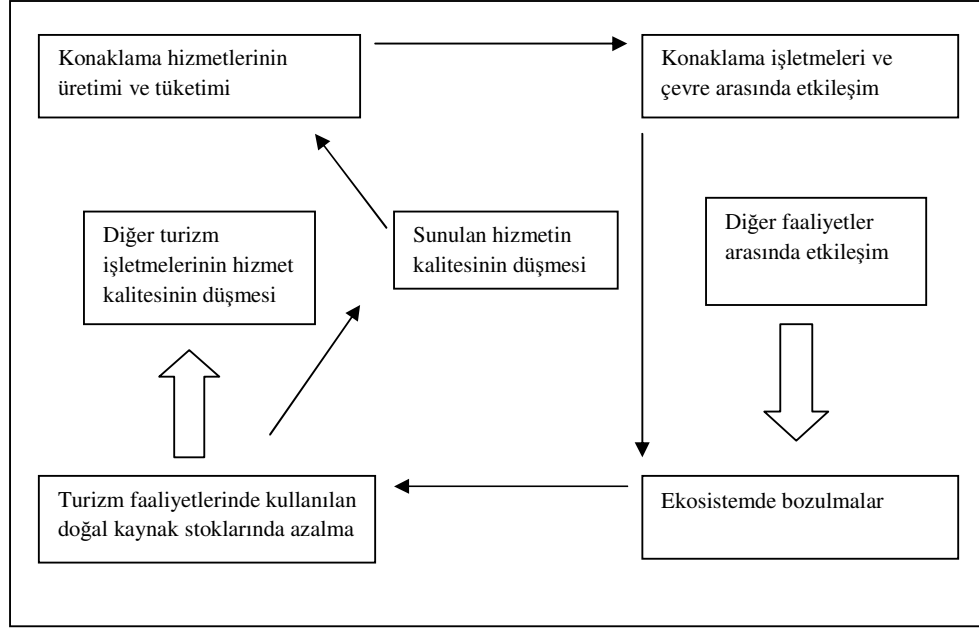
Konaklama hizmetlerinin üretimi ve tüketimi

Konaklama işletmeleri ve çevre arasında etkileşim

Diğer turizm işletmelerinin hizmet kalitesinin düşmesi

Sunulan hizmetin kalitesinin düşmesi

Diğer faaliyetler arasında etkileşim

Turizm faaliyetlerinde kullanılan doğal kaynak stoklarında azalma

Ekosistemde bozulmalar